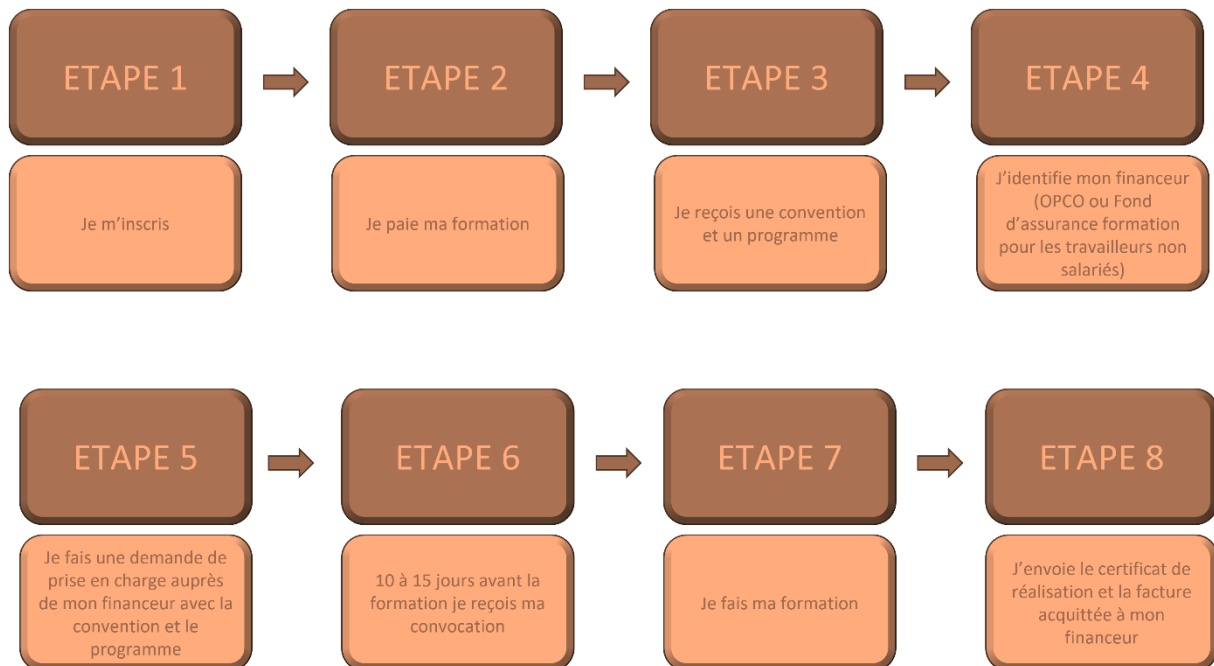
ETAPE 1

Je m'inscris

ETAPE 2

Je paie ma formation

ETAPE 3

Je reçois une convention et un programme

ETAPE 4

J'identifie mon financeur (OPCO ou Fond d'assurance formation pour les travailleurs non salariés)

ETAPE 5

Je fais une demande de prise en charge auprès de mon financeur avec la convention et le programme

ETAPE 6

10 à 15 jours avant la formation je reçois ma convocation

ETAPE 7

Je fais ma formation

ETAPE 8

J'envoie le certificat de réalisation et la facture acquittée à mon financeur